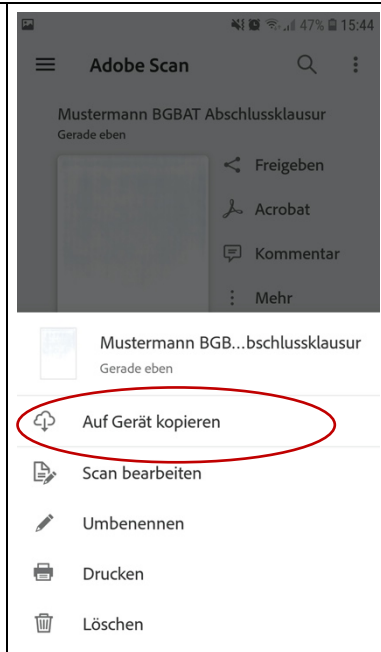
47% 15:44

Adobe Scan

Mustermann BGBAT Abschlussklausur
Gerade eben

Freigeben

Acrobat

Kommentar

Mehr

Mustermann BGB...bschlussklausur
Gerade eben

Auf Gerät kopieren

Scan bearbeiten

Umbenennen

Drucken

Löschen